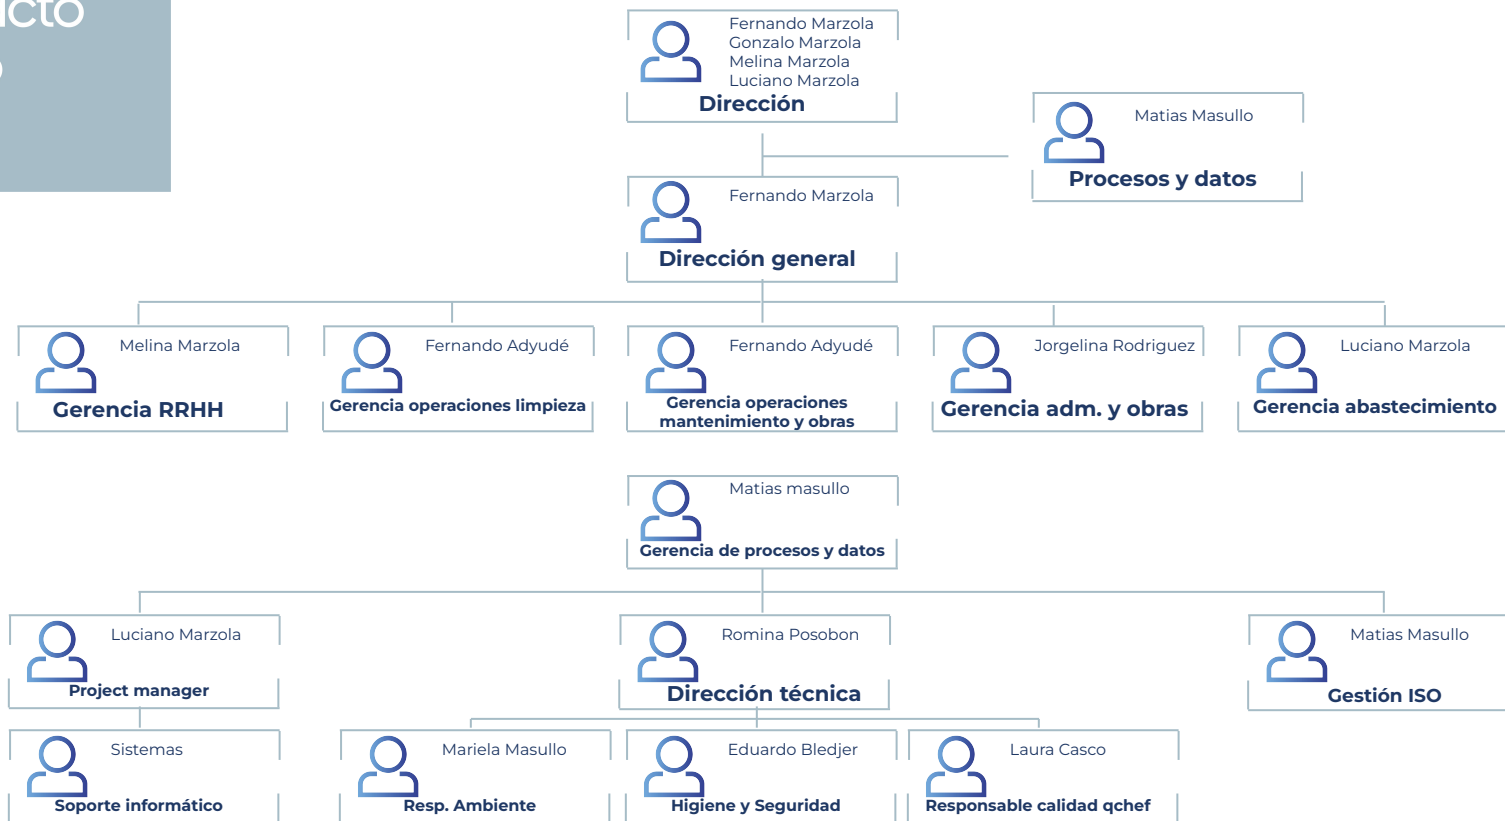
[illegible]cto

Fernando Marzola
Gonzalo Marzola
Melina Marzola
Luciano Marzola
Dirección

Matias Masullo
Procesos y datos

Fernando Marzola
Dirección general

Melina Marzola
Gerencia RRHH

Fernando Adyudé
Gerencia operaciones limpieza

Fernando Adyudé
Gerencia operaciones mantenimiento y obras

Jorgelina Rodriguez
Gerencia adm. y obras

Luciano Marzola
Gerencia abastecimiento

Matias masullo
Gerencia de procesos y datos

Luciano Marzola
Project manager

Romina Posobon
Dirección técnica

Matias Masullo
Gestión ISO

Sistemas
Soporte informático

Mariela Masullo
Resp. Ambiente

Eduardo Bledjer
Higiene y Seguridad

Laura Casco
Responsable calidad qchef